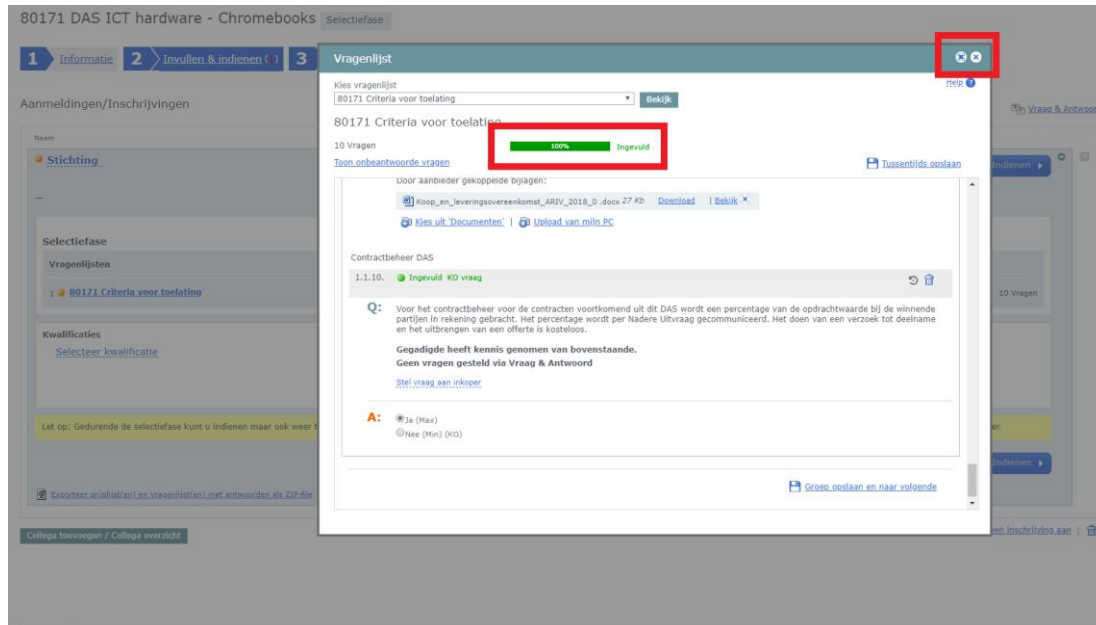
80171 DAS ICT hardware - Chromebooks Selectiefase

1 Informatie 2 Invullen & indienen 3

Aanmeldingen/Inschrijvingen

Vraag & Antwoo

Naam

Stichting

Indienen

Selectiefase

Vragenlijsten

1 80171 Criteria voor toelating

10 Vragen

Kwalificaties

Selecteer kwalificatie

Let op: Gedurende de selectiefase kunt u indienen maar ook weer t

er.

Indienen

Exporteer prijslijst(en) en vragenlijst(en) met antwoorden als ZIP-file

Collega toevoegen / Collega overzicht

en inschrijving aan

Vragenlijst

Kies vragenlijst

Help

80171 Criteria voor toelating

Bekijk

80171 Criteria voor toelating

10 Vragen

100% Ingevuld

Toon onbeantwoorde vragen

Tussentijds opslaan

Door aanbieder gekoppelde bijlagen:

Koop_en_leveringsovereenkomst_ARIV_2018_0 .docx 27 Kb Download | Bekijk ×

Kies uit 'Documenten' | Upload van mijn PC

Contractbeheer DAS

1.1.10. Ingevuld KO vraag

Q: Voor het contractbeheer voor de contracten voortkomend uit dit DAS wordt een percentage van de opdrachtwaarde bij de winnende partijen in rekening gebracht. Het percentage wordt per Nadere Uitvraag gecommuniceerd. Het doen van een verzoek tot deelname en het uitbrengen van een offerte is kosteloos.

Gegadigde heeft kennis genomen van bovenstaande.
Geen vragen gesteld via Vraag & Antwoord

Stel vraag aan inkoper

A: Ja (Max)
Nee (Min) (KO)

Groep opslaan en naar volgende